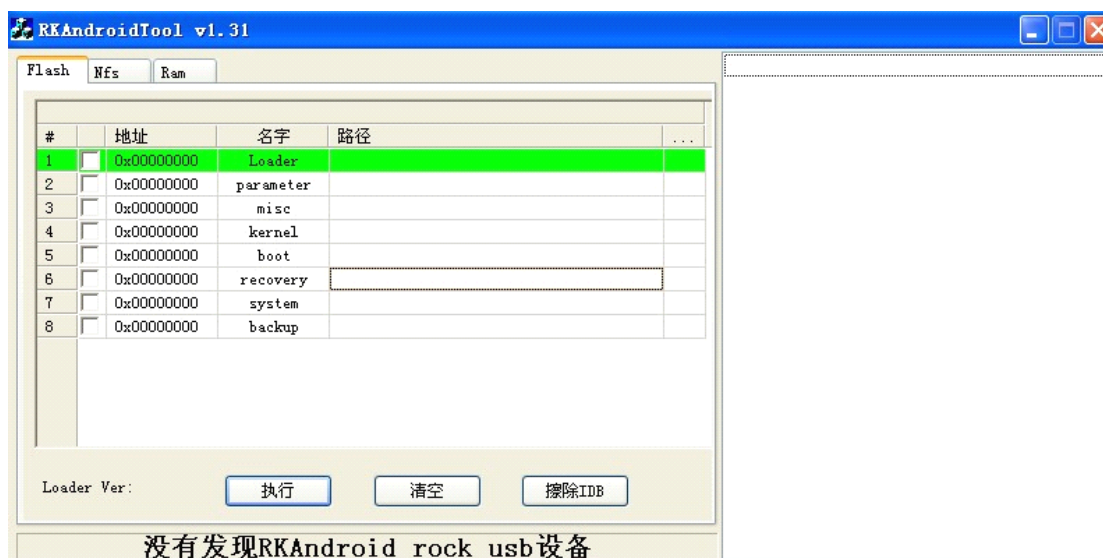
RKAndroidTool v1.31

Flash | Nfs | Ram

| # | | 地址 | 名字 | 路径 | ... |
|---|---|---|---|---|---|
| 1 | | 0x00000000 | Loader | | |
| 2 | | 0x00000000 | parameter | | |
| 3 | | 0x00000000 | misc | | |
| 4 | | 0x00000000 | kernel | | |
| 5 | | 0x00000000 | boot | | |
| 6 | | 0x00000000 | recovery | | |
| 7 | | 0x00000000 | system | | |
| 8 | | 0x00000000 | backup | | |

Loader Ver:

执行 清空 擦除IDB

没有发现RKAndroid rock usb设备